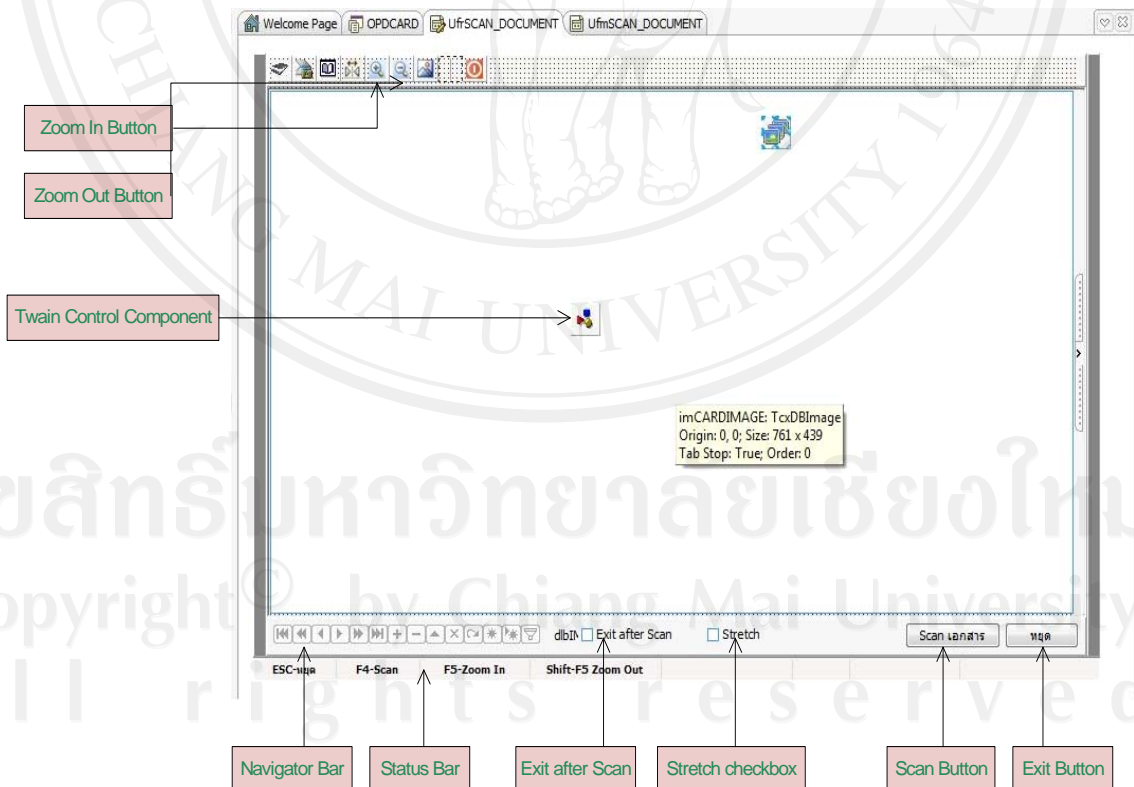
Welcome Page | OPDCARD | UfrSCAN_DOCUMENT | UfmSCAN_DOCUMENT

Zoom In Button

Zoom Out Button

Twain Control Component

imCARDIMAGE: TcxDBImage
Origin: 0, 0; Size: 761 x 439
Tab Stop: True; Order: 0

dlbIN Exit after Scan

Stretch

Scan เอกสาร

หยุด

ESC-หยุด F4-Scan F5-Zoom In Shift-F5 Zoom Out

Navigator Bar

Status Bar

Exit after Scan

Stretch checkbox

Scan Button

Exit Button

ลิขสิทธิ์มหาวิทยาลัยเชียงใหม่
Copyright © by Chiang Mai University
All rights reserved